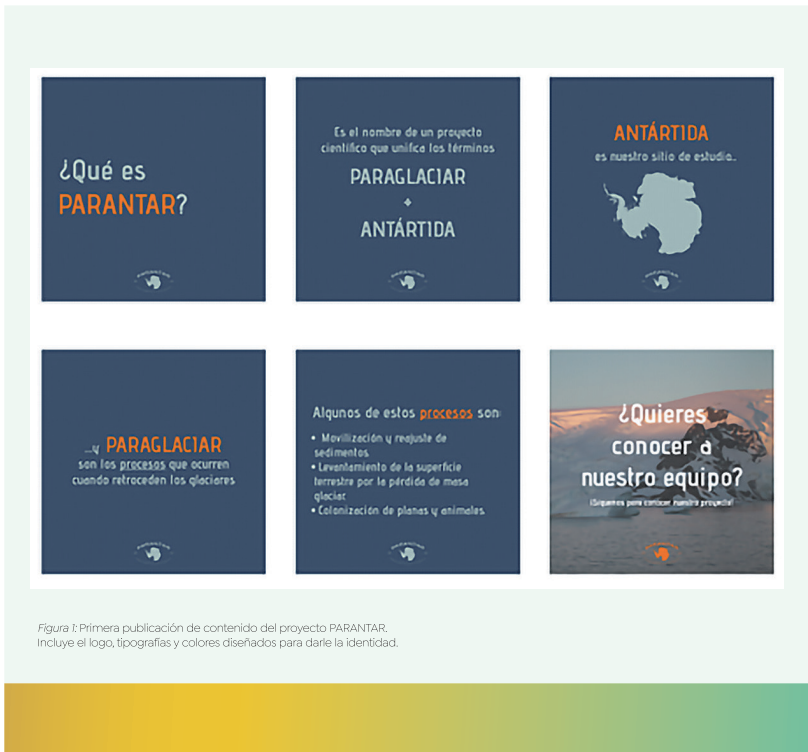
¿Qué es PARANTAR?

Es el nombre de un proyecto científico que unifica los términos

PARAGLACIAR
+
ANTÁRTIDA

ANTÁRTIDA
es nuestro sitio de estudio...

...y PARAGLACIAR son los procesos que ocurren cuando retroceden los glaciares.

Algunos de estos procesos son:
• Movilización y reajuste de sedimentos.
• Levantamiento de la superficie terrestre por la pérdida de masa glaciar.
• Colonización de plantas y animales.

¿Quieres conocer a nuestro equipo?
¡Síguenos para conocer nuestro proyecto!

Figura 1: Primera publicación de contenido del proyecto PARANTAR. Incluye el logo, tipografías y colores diseñados para darle la identidad.